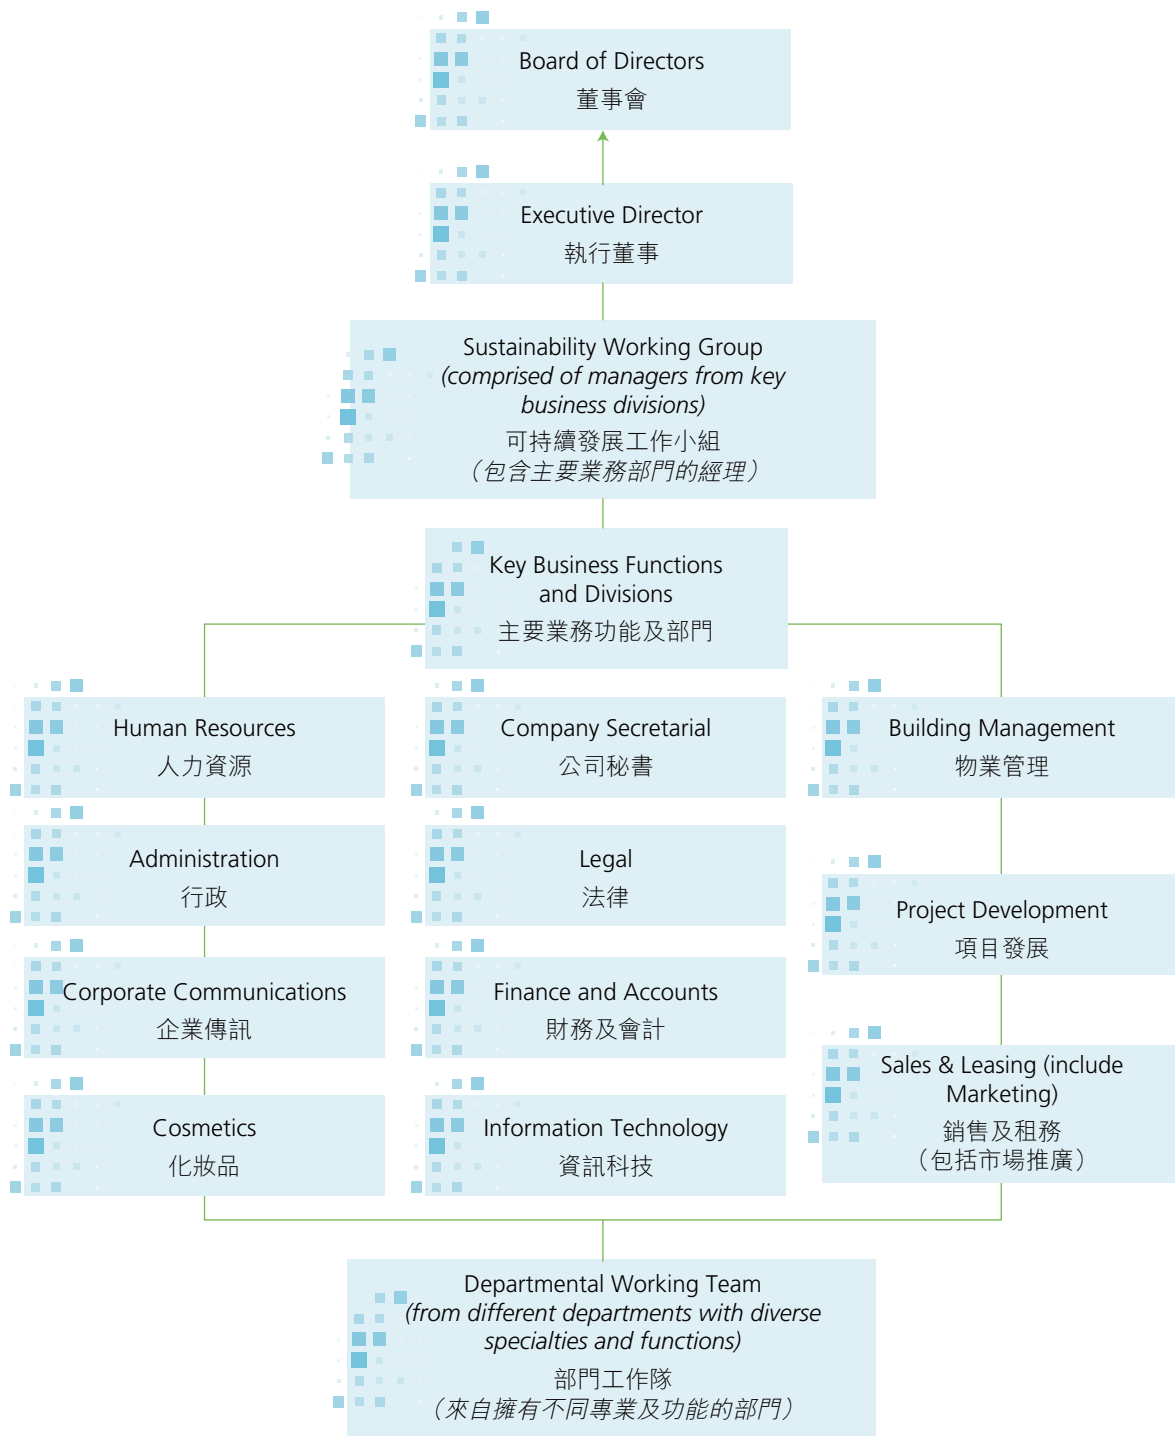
Board of Directors
董事會

Executive Director
執行董事

Sustainability Working Group
*(comprised of managers from key business divisions)*
可持續發展工作小組
（包含主要業務部門的經理）

Key Business Functions and Divisions
主要業務功能及部門

Human Resources
人力資源

Company Secretarial
公司秘書

Building Management
物業管理

Administration
行政

Legal
法律

Project Development
項目發展

Corporate Communications
企業傳訊

Finance and Accounts
財務及會計

Sales & Leasing (include Marketing)
銷售及租務
（包括市場推廣）

Cosmetics
化妝品

Information Technology
資訊科技

Departmental Working Team
*(from different departments with diverse specialties and functions)*
部門工作隊
（來自擁有不同專業及功能的部門）